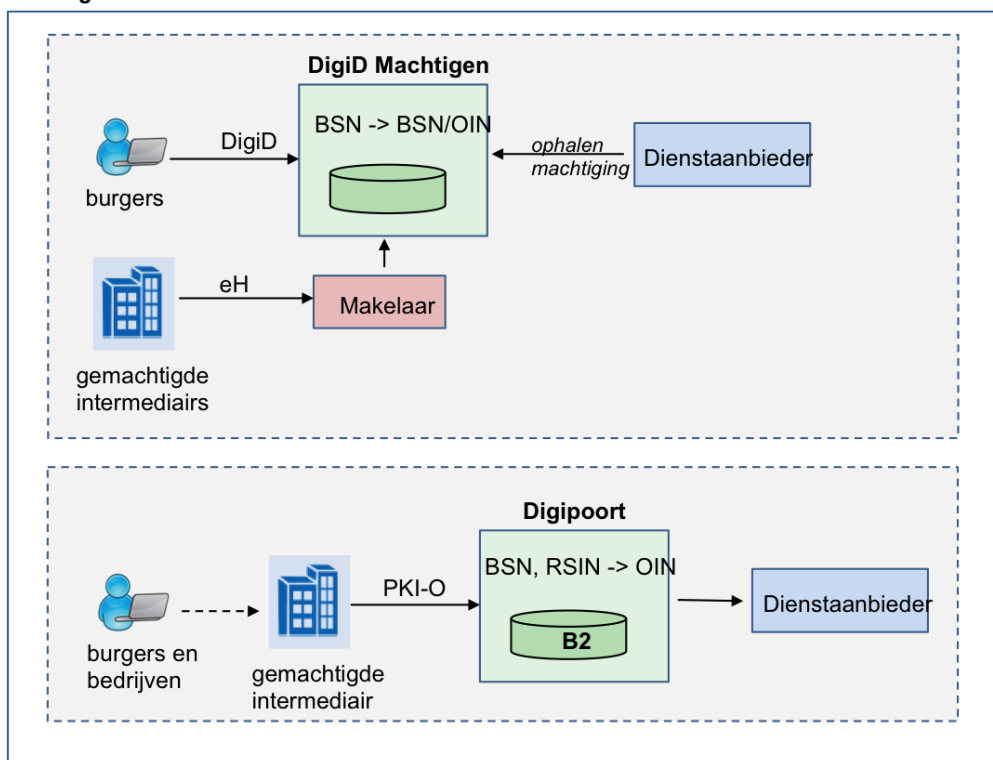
DigiD Machtigen

BSN -> BSN/OIN

DigiD

burgers

ophalen machtiging

Dienstaanbieder

eH

Makelaar

gemachtigde intermediairs

Digipoort

BSN, RSIN -> OIN

PKI-O

B2

Dienstaanbieder

burgers en bedrijven

gemachtigde intermediair